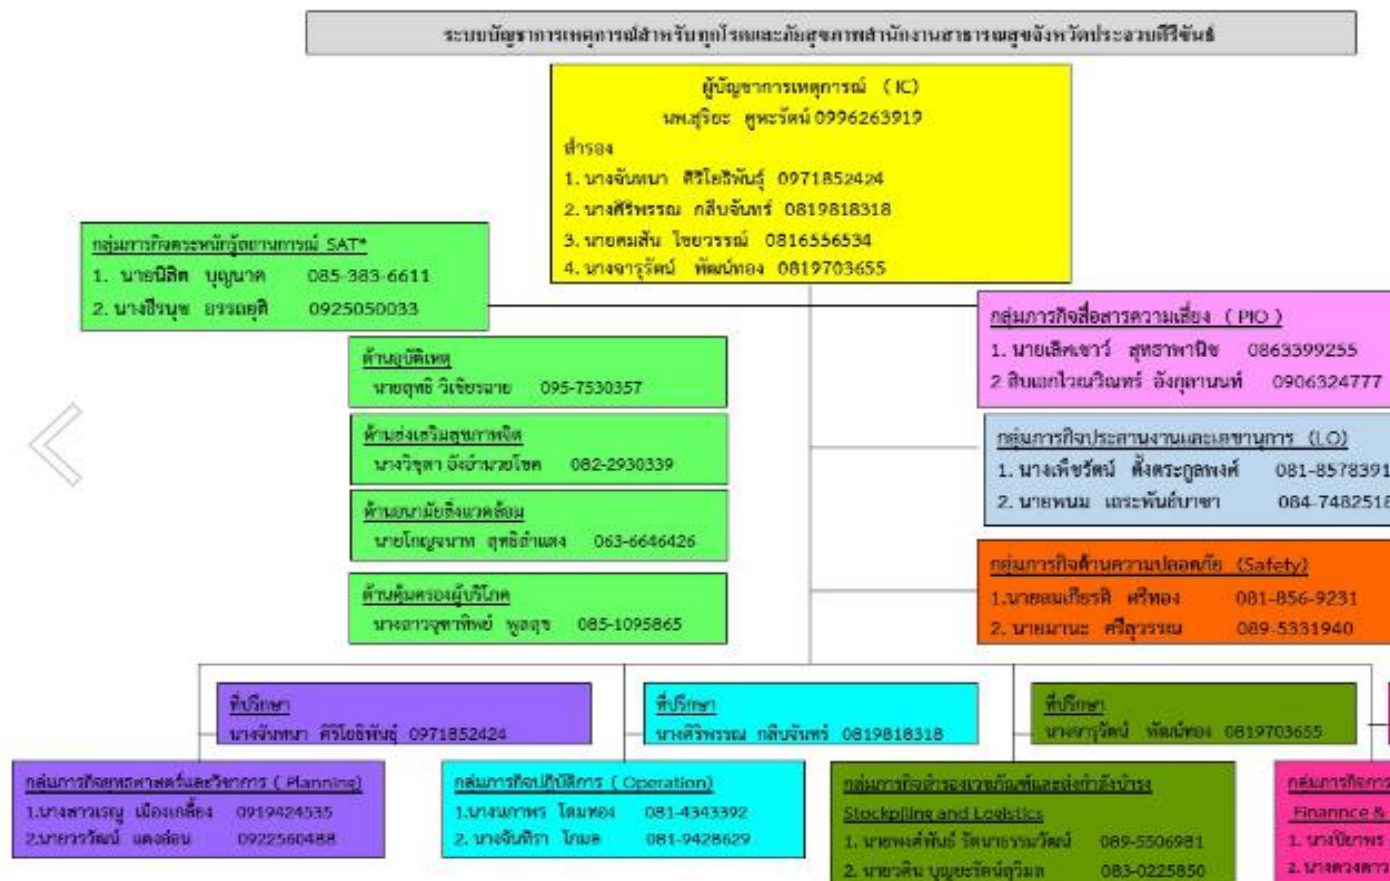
ระบบบัญชาการเหตุการณ์สำหรับทุกโรคและภัยสุขภาพสำนักงานสาธารณสุขจังหวัดประจวบคีรีขันธ์

ผู้บัญชาการเหตุการณ์ (IC)
นพ.สุริยะ คูหะรัตน์ 0996263919
สำรอง
1. นางจันทนา ศิริโยธิพันธุ์ 0971852424
2. นางศิริพรรณ กลีบจันทร์ 0819818318
3. นายสมเล็น ไชยวรรณ์ 0816556534
4. นางจารุวัฒน์ พัฒน์ทอง 0819703655

กลุ่มภารกิจตระหนักรู้สถานการณ์ SAT*
1. นายนิสิต บุญนาค 085-383-6611
2. นางปิรนุช ธรรมยุติ 0925050033

ด้านอุบัติเหตุ
นายฤทธิ วิเชียรฉาย 095-7530357

ด้านส่งเสริมสุขภาพจิต
นางวิจุดา อังอำนวยโชค 082-2930339

ด้านอนามัยสิ่งแวดล้อม
นายโกญจนาท ฤทธิ์ลำแดง 063-6646426

ด้านคุ้มครองผู้บริโภค
นางสาวจุฑาทิพย์ พุดซุ 085-1095865

กลุ่มภารกิจสื่อสารความเสี่ยง (PIO)
1. นายเลิศชาวี สุทธาพานิช 0863399255
2 สิบเอกไวณวินทร์ อังกุลานนท์ 0906324777

กลุ่มภารกิจประสานงานและเลขานุการ (LO)
1. นางเพ็ชรัตน์ ตั้งตระกูลพงศ์ 081-8578391
2. นายพนม เถระพันธ์ลำภา 084-7482518

กลุ่มภารกิจด้านความปลอดภัย (Safety)
1.นายสมเกียรติ ศรีทอง 081-856-9231
2. นายมานะ ศรีสุวรรณ 089-5331940

ที่ปรึกษา
นางจันทนา ศิริโยธิพันธุ์ 0971852424

ที่ปรึกษา
นางศิริพรรณ กลีบจันทร์ 0819818318

ที่ปรึกษา
นางจารุวัฒน์ พัฒน์ทอง 0819703655

กลุ่มภารกิจยุทธศาสตร์และวิชาการ (Planning)
1.นางสาวเรณู เมืองเกลี้ยง 0919424535
2.นายวรวัฒน์ แดงต่อน 0922560488

กลุ่มภารกิจปฏิบัติการ (Operation)
1.นางนภาพร โสมทอง 081-4343392
2. นางจันทิรา โกมล 081-9428629

กลุ่มภารกิจสำรองเวชภัณฑ์และส่งกำลังบำรุง
Stockpiling and Logistics
1. นายพงศ์พันธ์ รัตนาธรรมวัฒน์ 089-5506981
2. นายวสิน บุญยรัตน์สุวิมล 083-0225850

กลุ่มภารกิจก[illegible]
Finannce & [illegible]
1. นางปิยาพร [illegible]
2. นางดวงดาว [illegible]